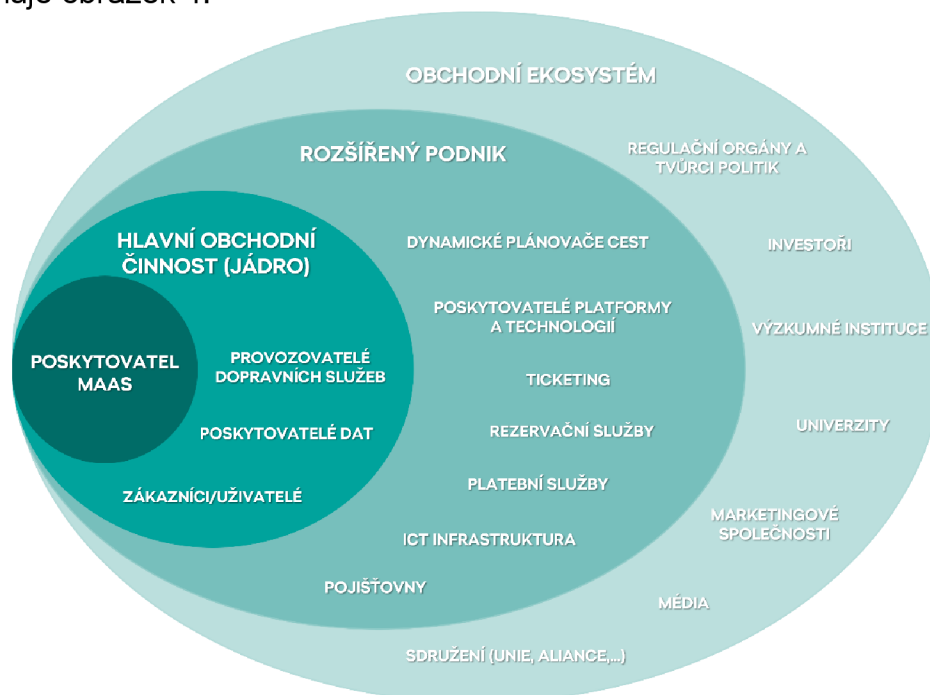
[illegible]uje obrázek 4.

OBCHODNÍ EKOSYSTÉM

ROZŠÍŘENÝ PODNIK

REGULAČNÍ ORGÁNY A TVŮRCI POLITIK

HLAVNÍ OBCHODNÍ ČINNOST (JÁDRO)

DYNAMICKÉ PLÁNOVAČE CEST

INVESTOŘI

POSKYTOVATELÉ PLATFORMY A TECHNOLOGIÍ

VÝZKUMNÉ INSTITUCE

POSKYTOVATEL MAAS

PROVOZOVATELÉ DOPRAVNÍCH SLUŽEB

TICKETING

POSKYTOVATELÉ DAT

REZERVAČNÍ SLUŽBY

UNIVERZITY

PLATEBNÍ SLUŽBY

ZÁKAZNÍCI/UŽIVATELÉ

MARKETINGOVÉ SPOLEČNOSTI

ICT INFRASTRUKTURA

POJIŠŤOVNY

MÉDIA

SDRUŽENÍ (UNIE, ALIANCE,...)